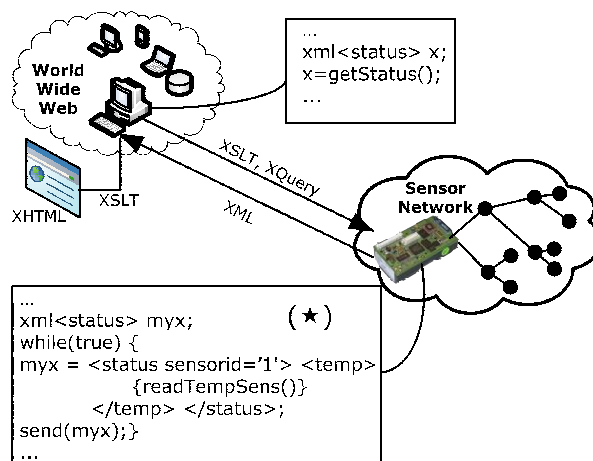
World Wide Web

...
xml<status> x;
x=getStatus();
...

XHTML

XSLT

XSLT, XQuery

XML

Sensor Network

...
xml<status> myx;
while(true) {
myx = <status sensorid='1'> <temp>
{readTempSens()}
</temp> </status>;
send(myx);}
...

(★)